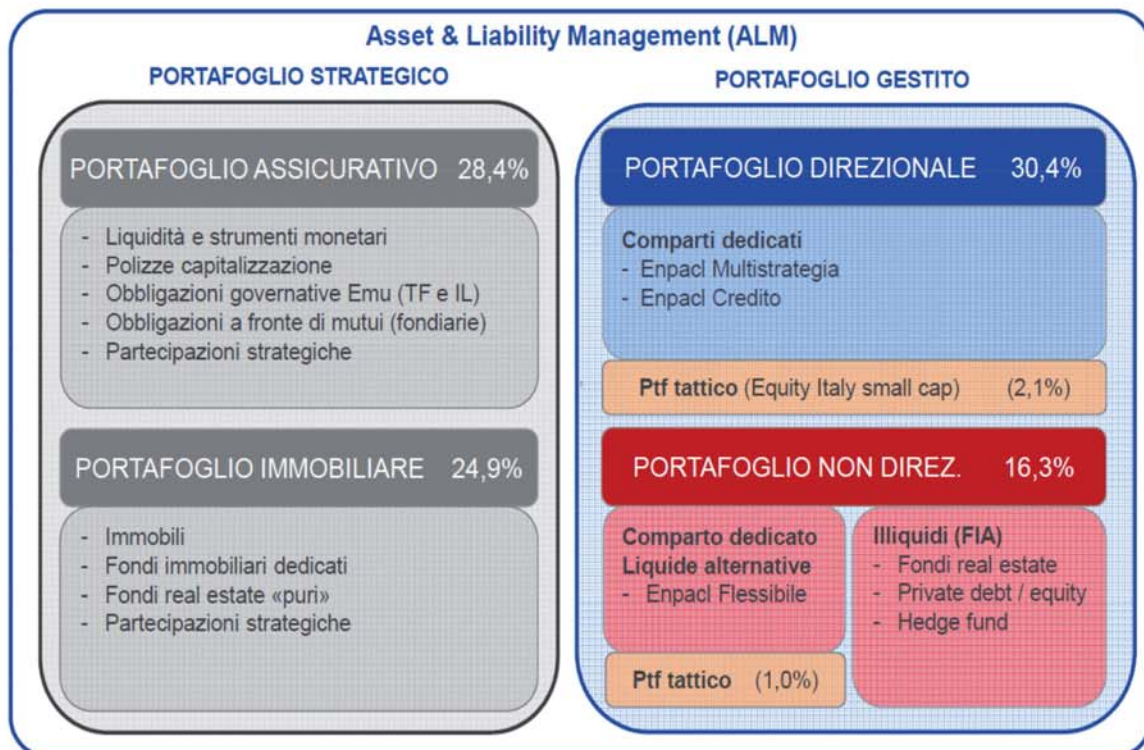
Asset & Liability Management (ALM)

PORTAFOGLIO STRATEGICO

PORTAFOGLIO ASSICURATIVO 28,4%

- Liquidità e strumenti monetari
- Polizze capitalizzazione
- Obbligazioni governative Emu (TF e IL)
- Obbligazioni a fronte di mutui (fondiarie)
- Partecipazioni strategiche

PORTAFOGLIO IMMOBILIARE 24,9%

- Immobili
- Fondi immobiliari dedicati
- Fondi real estate «puri»
- Partecipazioni strategiche

PORTAFOGLIO GESTITO

PORTAFOGLIO DIREZIONALE 30,4%

Comparti dedicati
- Enpacl Multistrategia
- Enpacl Credito

Ptf tattico (Equity Italy small cap) (2,1%)

PORTAFOGLIO NON DIREZ. 16,3%

Comparto dedicato Liquide alternative
- Enpacl Flessibile

Illiquidi (FIA)
- Fondi real estate
- Private debt / equity
- Hedge fund

Ptf tattico (1,0%)